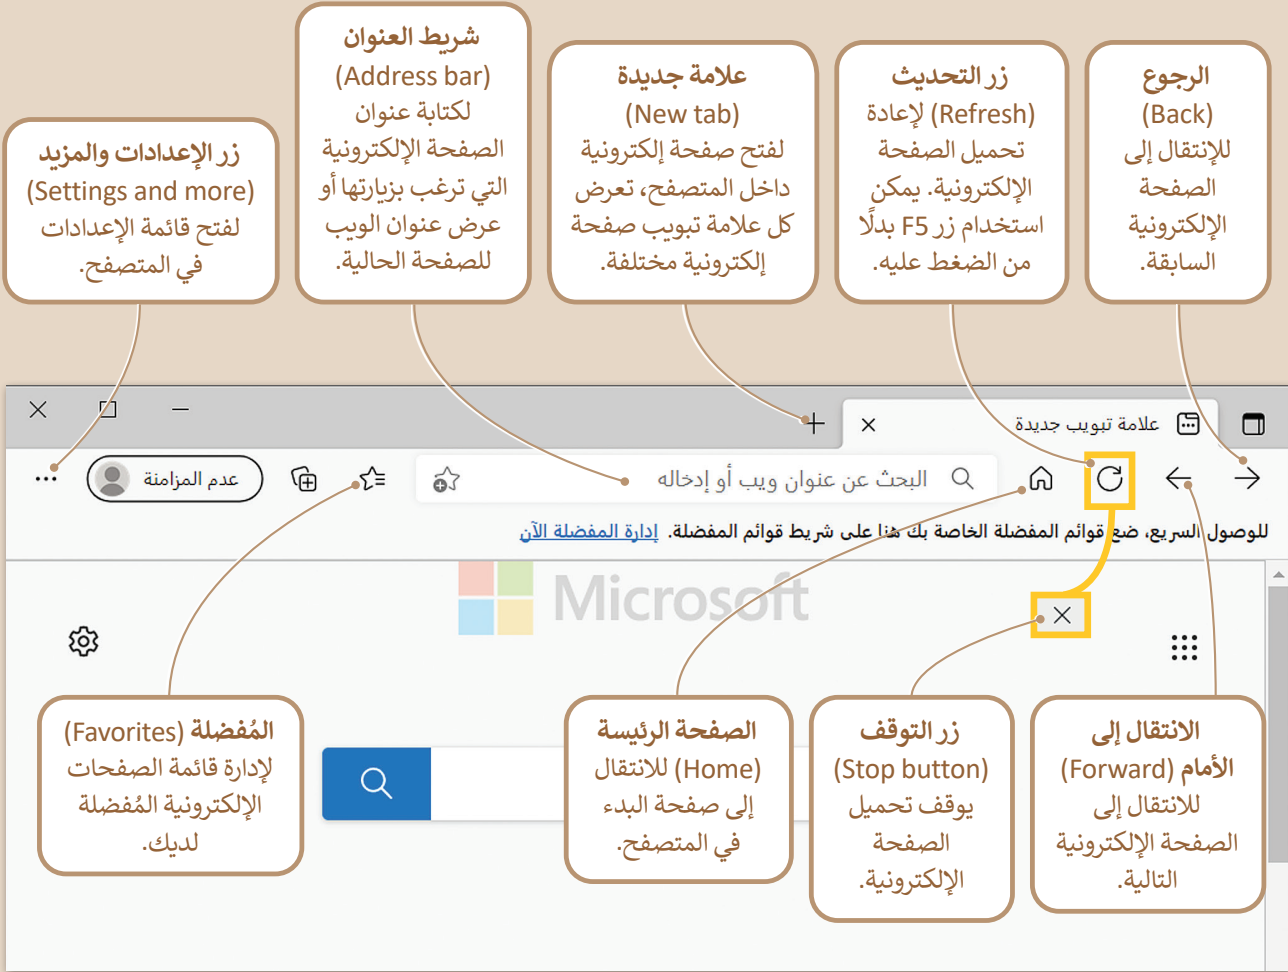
الرجوع (Back) للإنتقال إلى الصفحة الإلكترونية السابقة.

زر التحديث (Refresh) لإعادة تحميل الصفحة الإلكترونية. يمكن استخدام زر F5 بدلًا من الضغط عليه.

علامة جديدة (New tab) لفتح صفحة إلكترونية داخل المتصفح، تعرض كل علامة تبويب صفحة إلكترونية مختلفة.

شريط العنوان (Address bar) لكتابة عنوان الصفحة الإلكترونية التي ترغب بزيارتها أو عرض عنوان الويب للصفحة الحالية.

زر الإعدادات والمزيد (Settings and more) لفتح قائمة الإعدادات في المتصفح.

علامة تبويب جديدة

البحث عن عنوان ويب أو إدخاله

عدم المزامنة

للوصول السريع، ضع قوائم المفضلة الخاصة بك هنا على شريط قوائم المفضلة. إدارة المفضلة الآن

Microsoft

المُفضلة (Favorites) لإدارة قائمة الصفحات الإلكترونية المُفضلة لديك.

الصفحة الرئيسة (Home) للانتقال إلى صفحة البدء في المتصفح.

زر التوقف (Stop button) يوقف تحميل الصفحة الإلكترونية.

الانتقال إلى الأمام (Forward) للانتقال إلى الصفحة الإلكترونية التالية.